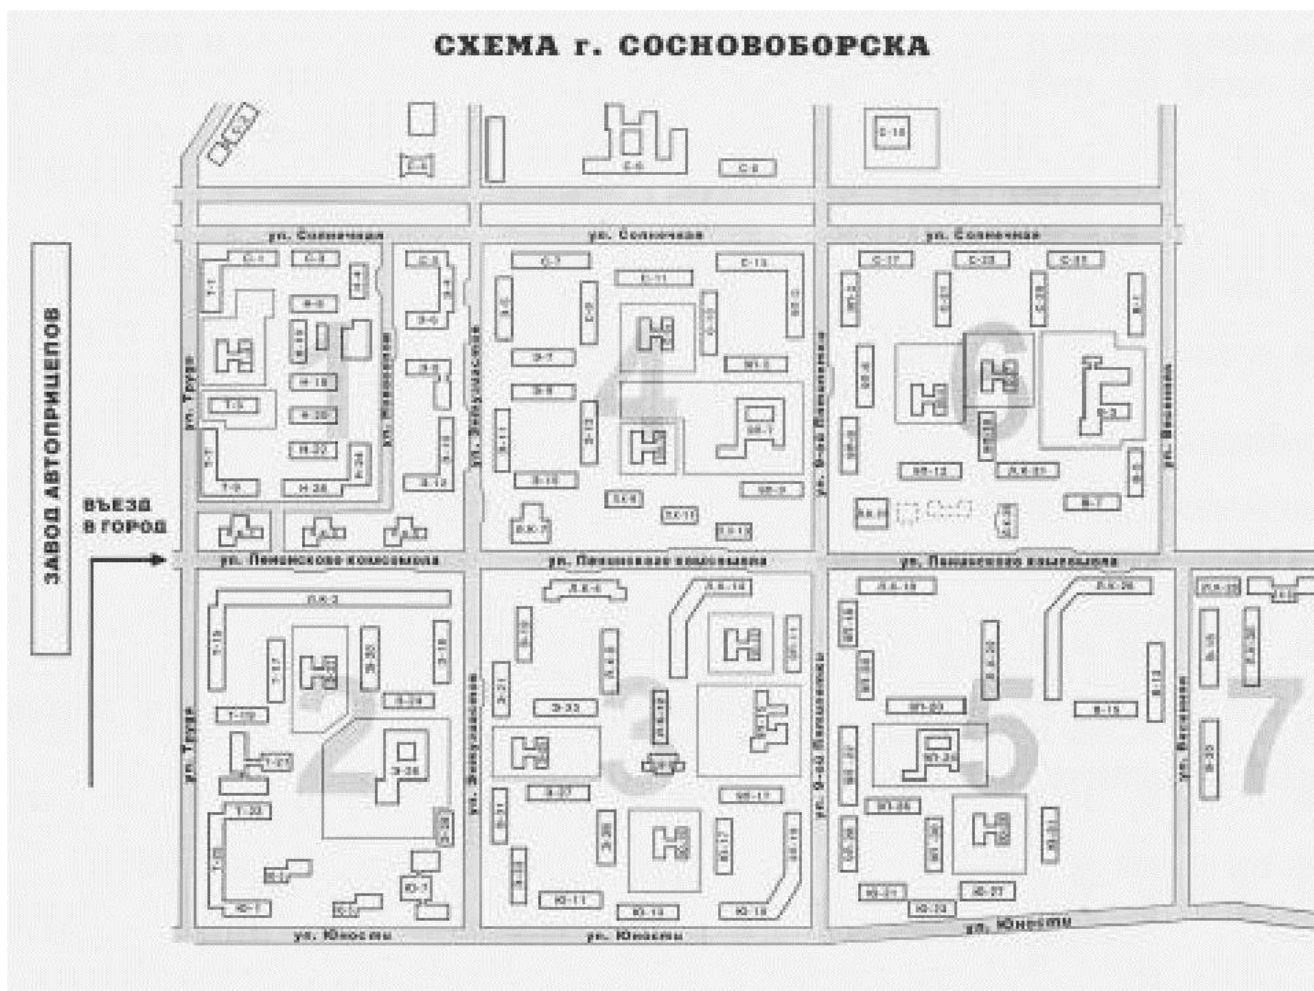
СХЕМА г. СОСНОВОБОРСКА

ЗАВОД АВТОПРИЦЕПОВ

ВЪЕЗД В ГОРОД

ул. Солнечная

ул. Солнечная

ул. Солнечная

ул. Труда

ул. Новоселов

ул. Энтузиастов

ул. 9-ой Пятилетки

ул. Весенняя

ул. Ленинского комсомола

ул. Ленинского комсомола

ул. Ленинского комсомола

ул. Труда

ул. Энтузиастов

ул. 9-ой Пятилетки

ул. Весенняя

ул. Юности

ул. Юности

ул. Юности

1

2

3

4

5

6

7

С-1

С-6

С-7

С-11

С-13

С-17

С-18

Т-1

Т-5

Т-7

Т-9

Т-15

Т-17

Т-21

Т-33

Н-18

Н-20

Н-22

Н-24

Н-26

Э-7

Э-9

Э-10

Э-11

Э-12

Э-13

Э-15

Э-21

Э-23

Э-24

Э-25

Э-26

Э-27

Э-31

Э-35

ЛК-2

ЛК-4

ЛК-6

ЛК-7

ЛК-11

ЛК-13

ЛК-14

ЛК-19

ЛК-21

ЛК-26

ЛК-28

ЮП-17

ЮП-19

ЮП-20

ЮП-24

ЮП-26

ЮП-27

ЮП-30

ЮП-31

ЮП-33

Ю-7

Ю-11

Ю-13

Ю-27

В-7

В-12

В-13

В-15

В-35